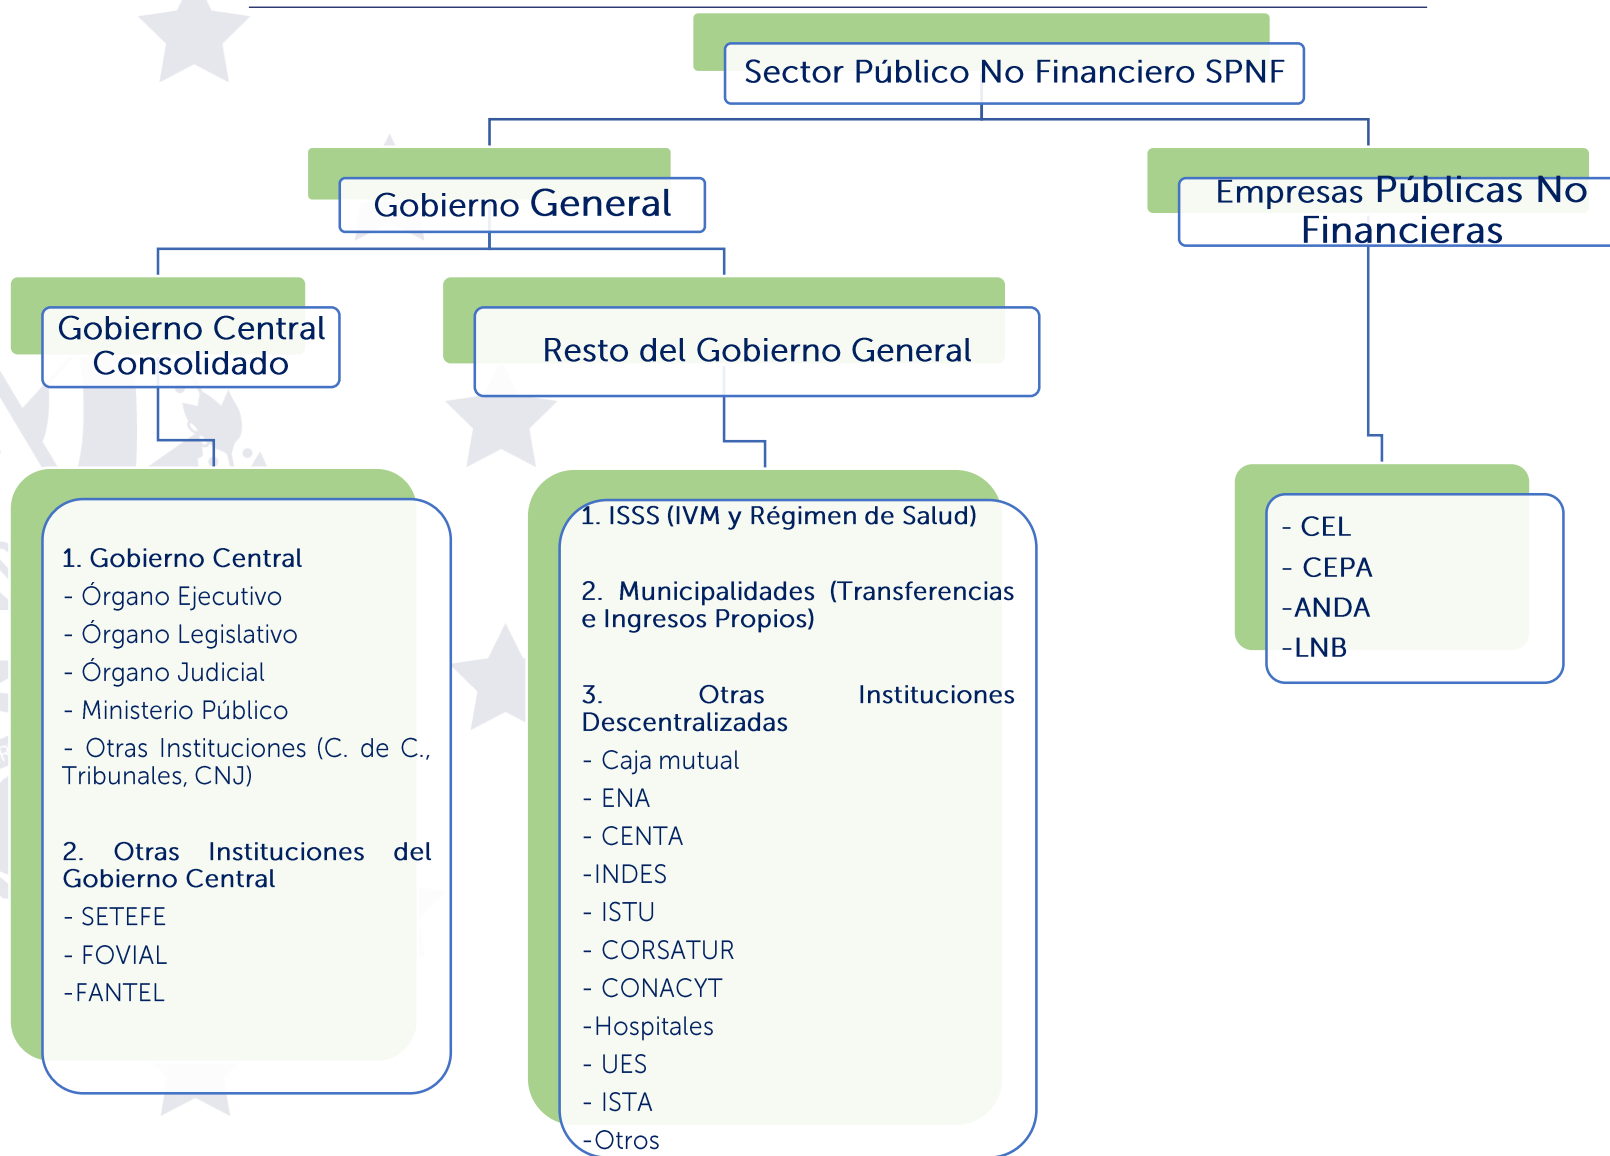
Sector Público No Financiero SPNF

Gobierno General

Empresas Públicas No Financieras

Gobierno Central Consolidado

Resto del Gobierno General

1. Gobierno Central
- Órgano Ejecutivo
- Órgano Legislativo
- Órgano Judicial
- Ministerio Público
- Otras Instituciones (C. de C., Tribunales, CNJ)

2. Otras Instituciones del Gobierno Central
- SETEFE
- FOVIAL
-FANTEL

1. ISSS (IVM y Régimen de Salud)

2. Municipalidades (Transferencias e Ingresos Propios)

3. Otras Instituciones Descentralizadas
- Caja mutual
- ENA
- CENTA
-INDES
- ISTU
- CORSATUR
- CONACYT
-Hospitales
- UES
- ISTA
-Otros

- CEL
- CEPA
-ANDA
-LNB